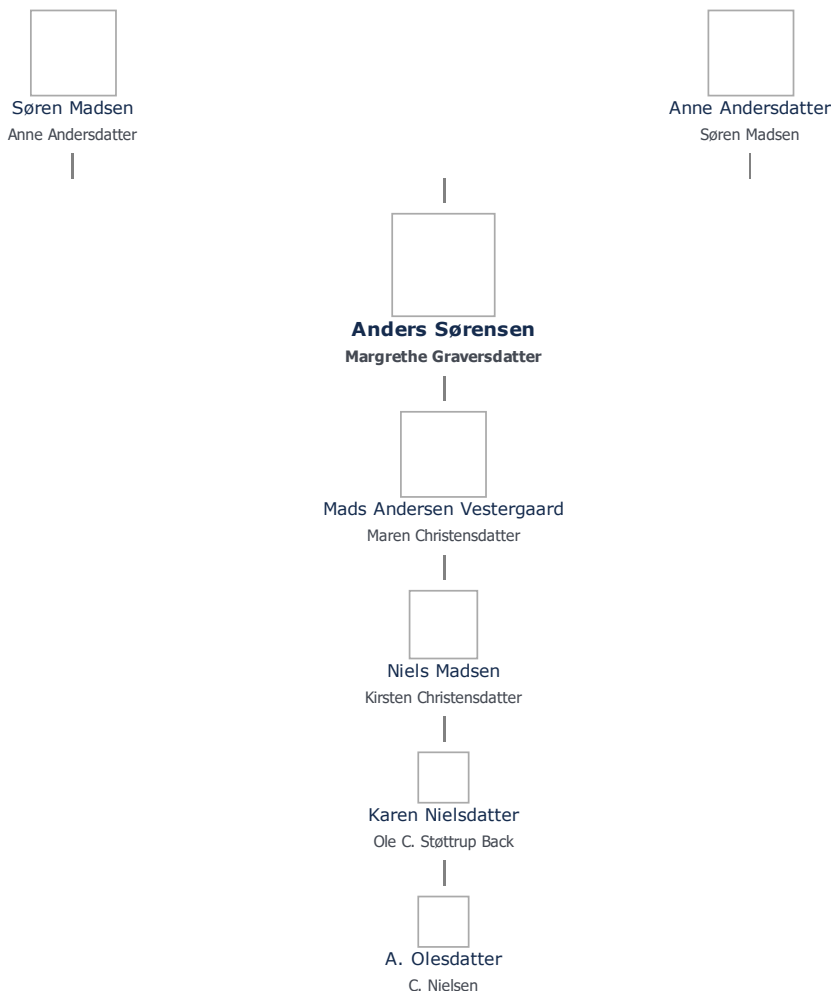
Søren Madsen
Anne Andersdatter

Anne Andersdatter
Søren Madsen

**Anders Sørensen**
**Margrethe Graversdatter**

Mads Andersen Vestergaard
Maren Christensdatter

Niels Madsen
Kirsten Christensdatter

Karen Nielsdatter
Ole C. Støttrup Back

A. Olesdatter
C. Nielsen